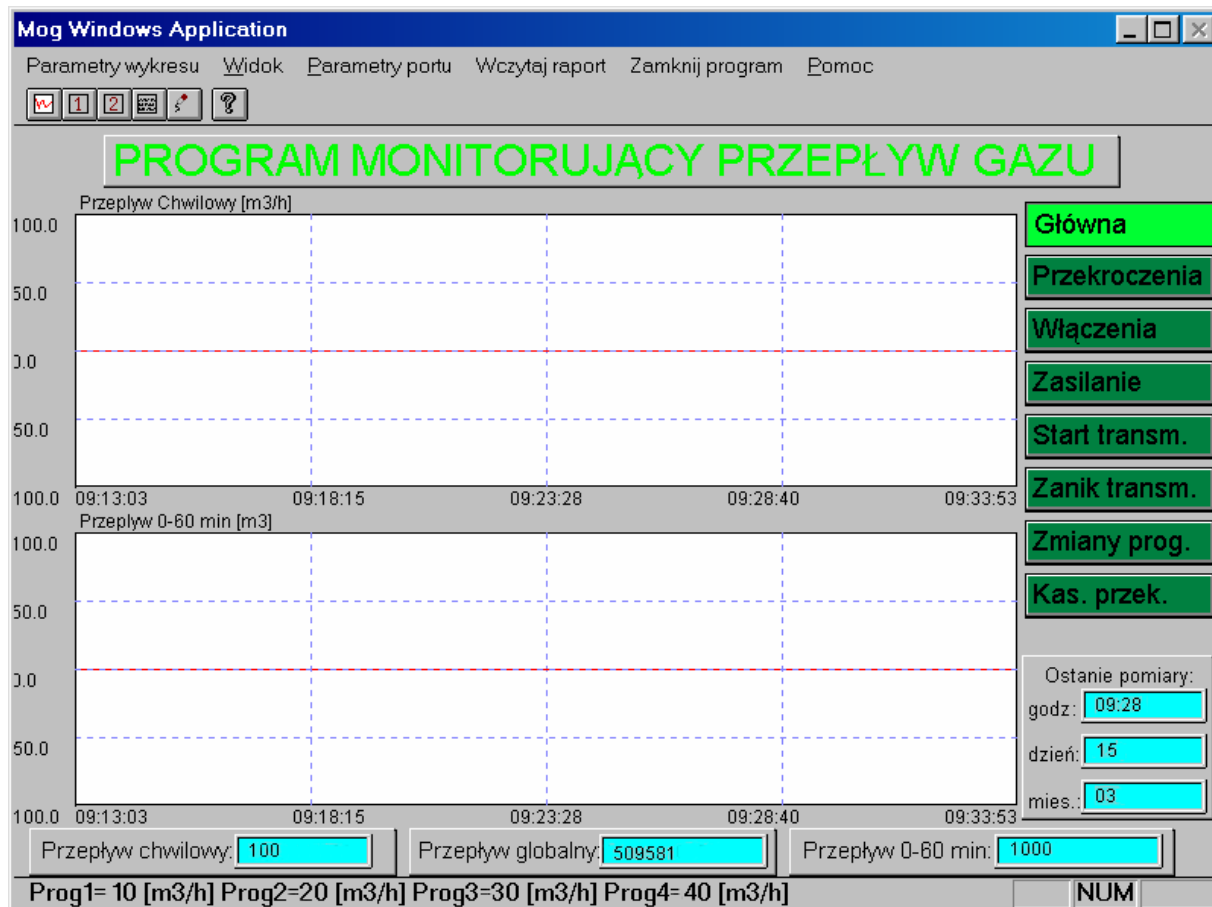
Mog Windows Application

Parametry wykresu Widok Parametry portu Wczytaj raport Zamknij program Pomoc

PROGRAM MONITORUJĄCY PRZEPŁYW GAZU

Przeplyw Chwilowy [m3/h]

100.0
50.0
0.0
50.0
100.0

09:13:03 09:18:15 09:23:28 09:28:40 09:33:53

Przeplyw 0-60 min [m3]

100.0
50.0
0.0
50.0
100.0

09:13:03 09:18:15 09:23:28 09:28:40 09:33:53

Główna
Przekroczenia
Włączenia
Zasilanie
Start transm.
Zanik transm.
Zmiany prog.
Kas. przek.

Ostanie pomiary:
godz: 09:28
dzień: 15
mies.: 03

Przepływ chwilowy: 100
Przepływ globalny: 509581
Przepływ 0-60 min: 1000

Prog1= 10 [m3/h] Prog2=20 [m3/h] Prog3=30 [m3/h] Prog4= 40 [m3/h]
NUM